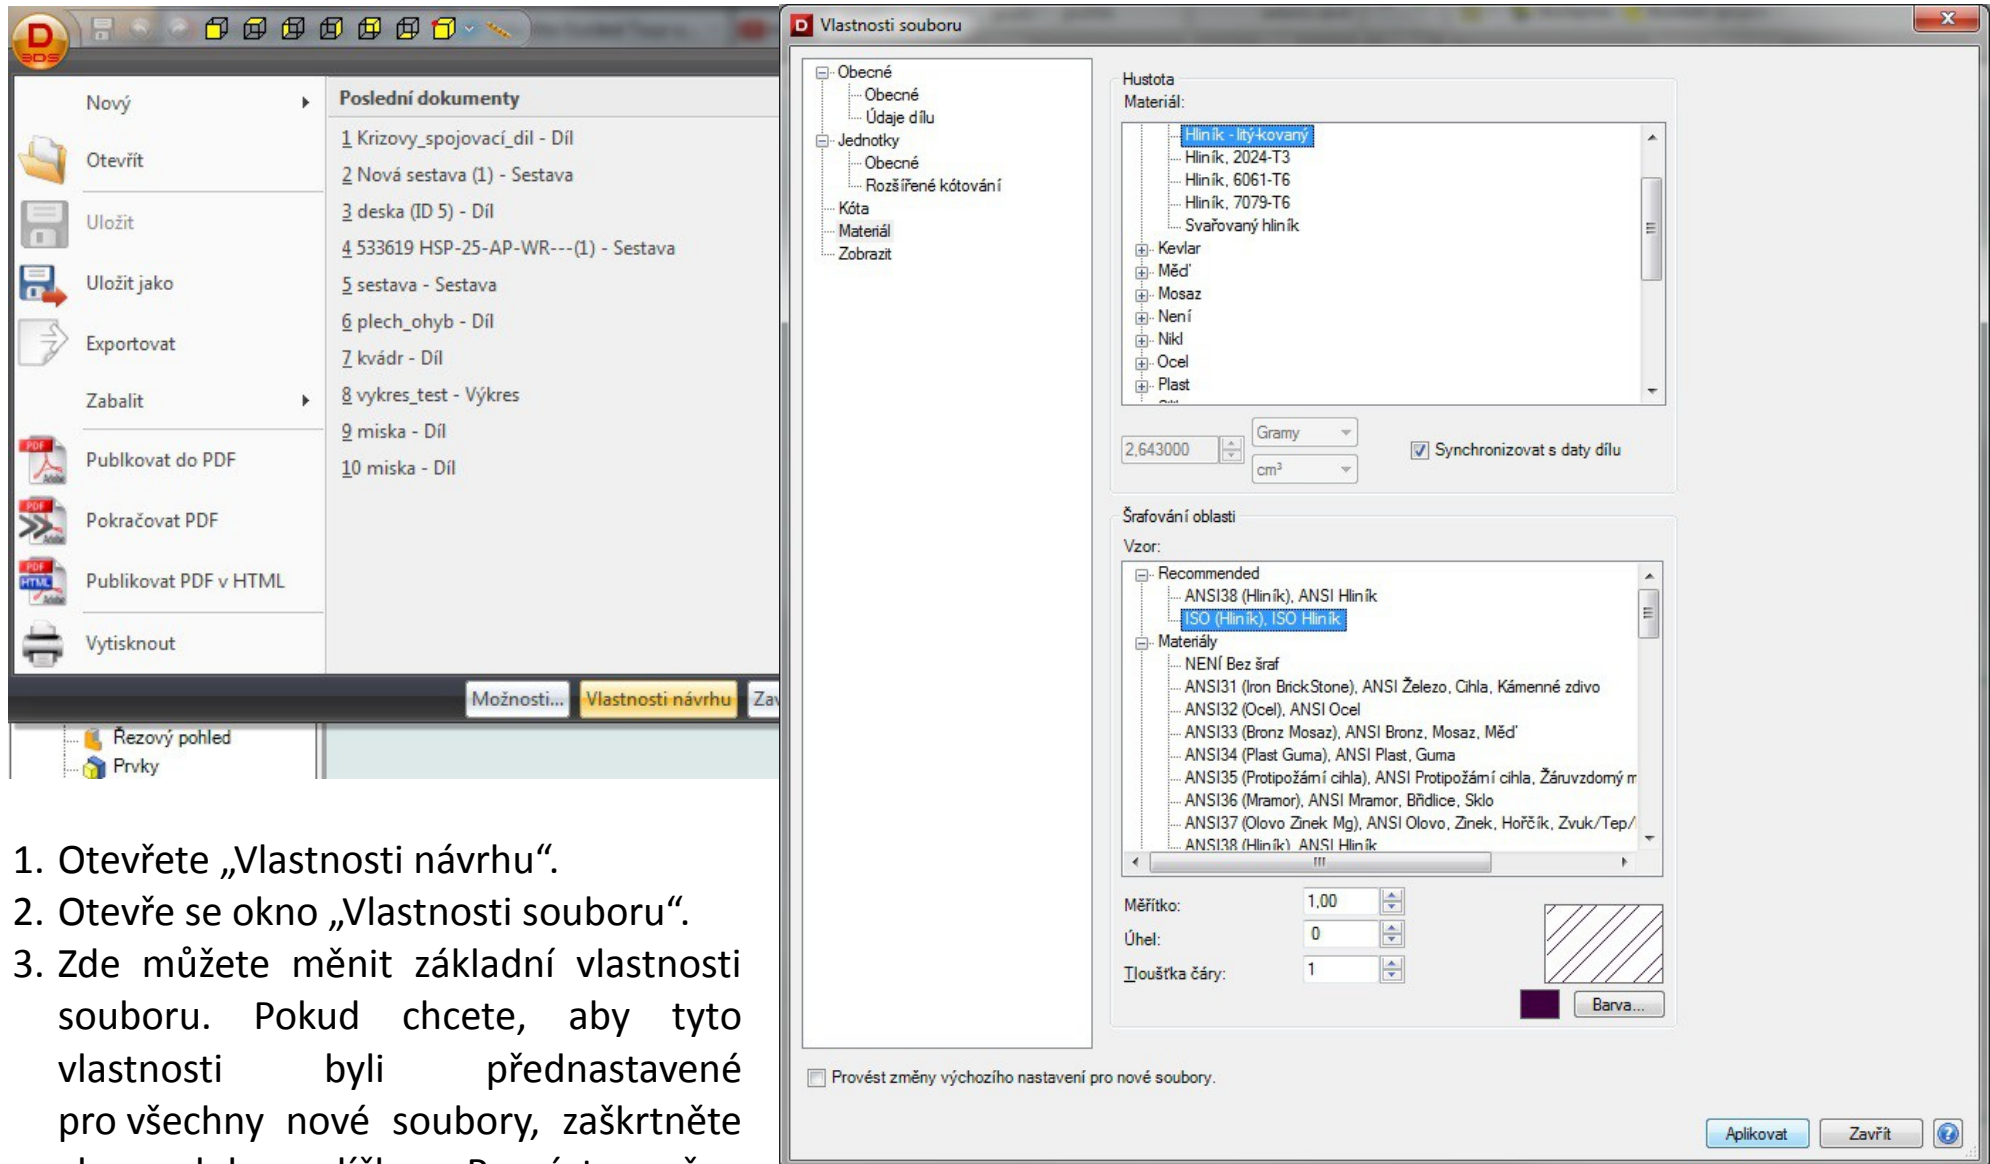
Nový
Otevřít
Uložit
Uložit jako
Exportovat
Zabalit
Publkovat do PDF
Pokračovat PDF
Publikovat PDF v HTML
Vytisknout

Poslední dokumenty
1 Krizovy_spojovací_dil - Díl
2 Nová sestava (1) - Sestava
3 deska (ID 5) - Díl
4 533619 HSP-25-AP-WR---(1) - Sestava
5 sestava - Sestava
6 plech_ohyb - Díl
7 kvádr - Díl
8 vykres_test - Výkres
9 miska - Díl
10 miska - Díl

Možnosti... Vlastnosti návrhu Za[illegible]

Řezový pohled
Prvky

1. Otevřete „Vlastnosti návrhu“.
2. Otevře se okno „Vlastnosti souboru“.
3. Zde můžete měnit základní vlastnosti souboru. Pokud chcete, aby tyto vlastnosti byli přednastavené pro všechny nové soubory, zaškrtněte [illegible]

Vlastnosti souboru

Obecné
Obecné
Údaje dílu
Jednotky
Obecné
Rozšířené kótování
Kóta
Materiál
Zobrazit

Hustota
Materiál:
Hliník - litý-kovaný
Hliník, 2024-T3
Hliník, 6061-T6
Hliník, 7079-T6
Svařovaný hliník
Kevlar
Měď
Mosaz
Není
Nikl
Ocel
Plast

2,643000
Gramy
cm³
Synchronizovat s daty dílu

Šrafování oblasti
Vzor:
Recommended
ANSI38 (Hliník), ANSI Hliník
ISO (Hliník), ISO Hliník
Materiály
NENÍ Bez šraf
ANSI31 (Iron BrickStone), ANSI Železo, Cihla, Kámenné zdivo
ANSI32 (Ocel), ANSI Ocel
ANSI33 (Bronz Mosaz), ANSI Bronz, Mosaz, Měď
ANSI34 (Plast Guma), ANSI Plast, Guma
ANSI35 (Protipožární cihla), ANSI Protipožární cihla, Žáruvzdorný m
ANSI36 (Mramor), ANSI Mramor, Břidlice, Sklo
ANSI37 (Olovo Zinek Mg), ANSI Olovo, Zinek, Hořčík, Zvuk/Tep/
ANSI38 (Hliník) ANSI Hliník

Měřítko: 1,00
Úhel: 0
Tloušťka čáry: 1
Barva...

Provést změny výchozího nastavení pro nové soubory.

Aplikovat
Zavřít